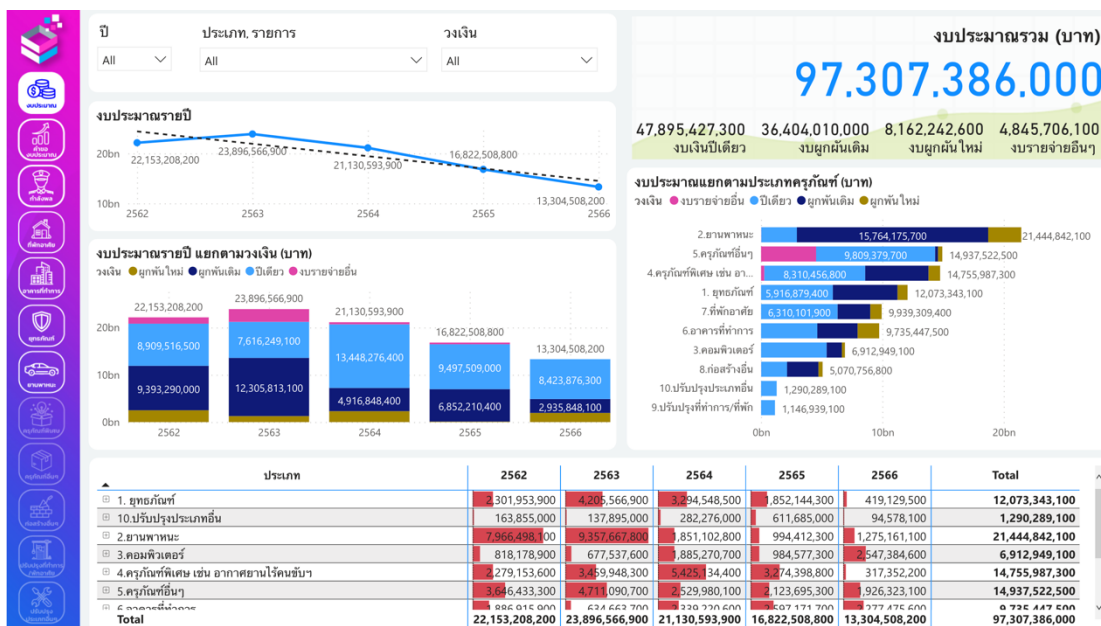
งบประมาณ

ปี
All

ประเภท, รายการ
All

วงเงิน
All

งบประมาณรวม (บาท)
97,307,386,000

47,895,427,300 งบเงินปีเดียว
36,404,010,000 งบผูกพันเดิม
8,162,242,600 งบผูกพันใหม่
4,845,706,100 งบรายจ่ายอื่นๆ

งบประมาณรายปี
20bn
10bn
22,153,208,200
23,896,566,900
21,130,593,900
16,822,508,800
13,304,508,200
2562 2563 2564 2565 2566

งบประมาณรายปี แยกตามวงเงิน (บาท)
วงเงิน ผูกพันใหม่ ผูกพันเดิม ปีเดียว งบรายจ่ายอื่น
22,153,208,200
23,896,566,900
21,130,593,900
16,822,508,800
13,304,508,200
8,909,516,500
7,616,249,100
13,448,276,400
9,497,509,000
8,423,876,300
9,393,290,000
12,305,813,100
4,916,848,400
6,852,210,400
2,935,848,100
20bn
10bn
0bn
2562 2563 2564 2565 2566

งบประมาณแยกตามประเภทครุภัณฑ์ (บาท)
วงเงิน งบรายจ่ายอื่น ปีเดียว ผูกพันเดิม ผูกพันใหม่
2.ยานพาหนะ 15,764,175,700 21,444,842,100
5.ครุภัณฑ์อื่นๆ 9,809,379,700 14,937,522,500
4.ครุภัณฑ์พิเศษ เช่น อา... 8,310,456,800 14,755,987,300
1. ยุทธภัณฑ์ 5,916,879,400 12,073,343,100
7.ที่พักอาศัย 6,310,101,900 9,939,309,400
6.อาคารที่ทำการ 9,735,447,500
3.คอมพิวเตอร์ 6,912,949,100
8.ก่อสร้างอื่น 5,070,756,800
10.ปรับปรุงประเภทอื่น 1,290,289,100
9.ปรับปรุงที่ทำการ/ที่พัก 1,146,939,100
0bn 10bn 20bn

| ประเภท | 2562 | 2563 | 2564 | 2565 | 2566 | Total |
|---|---|---|---|---|---|---|
| 1. ยุทธภัณฑ์ | 2,301,953,900 | 4,205,566,900 | 3,294,548,500 | 1,852,144,300 | 419,129,500 | 12,073,343,100 |
| 10.ปรับปรุงประเภทอื่น | 163,855,000 | 137,895,000 | 282,276,000 | 611,685,000 | 94,578,100 | 1,290,289,100 |
| 2.ยานพาหนะ | 7,966,498,100 | 9,357,667,800 | 1,851,102,800 | 994,412,300 | 1,275,161,100 | 21,444,842,100 |
| 3.คอมพิวเตอร์ | 818,178,900 | 677,537,600 | 1,885,270,700 | 984,577,300 | 2,547,384,600 | 6,912,949,100 |
| 4.ครุภัณฑ์พิเศษ เช่น อากาศยานไร้คนขับฯ | 2,279,153,600 | 3,459,948,300 | 5,425,134,400 | 3,274,398,800 | 317,352,200 | 14,755,987,300 |
| 5.ครุภัณฑ์อื่นๆ | 3,646,433,300 | 4,711,090,700 | 2,529,980,100 | 2,123,695,300 | 1,926,323,100 | 14,937,522,500 |
| 6.อาคารที่ทำการ | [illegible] | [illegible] | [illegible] | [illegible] | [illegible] | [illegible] |
| Total | 22,153,208,200 | 23,896,566,900 | 21,130,593,900 | 16,822,508,800 | 13,304,508,200 | 97,307,386,000 |